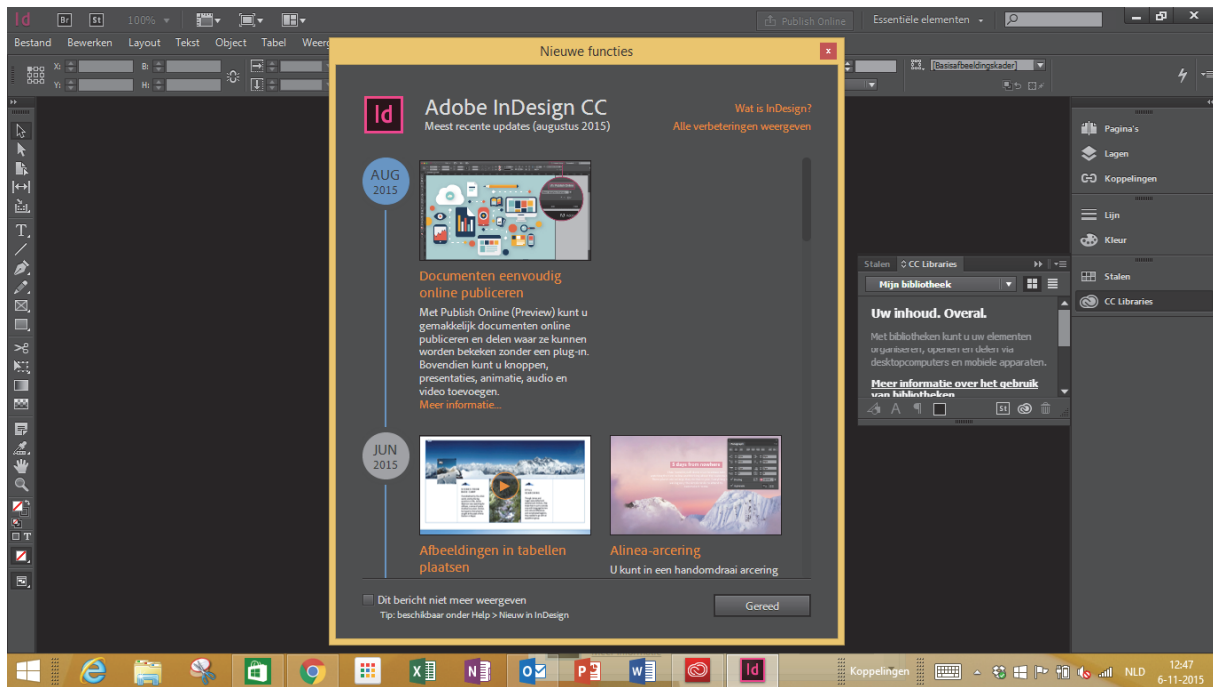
Id Br St 100%

Publish Online Essentiële elementen

Bestand Bewerken Layout Tekst Object Tabel Weerg

X: Y: B: H:

[Basisafbeeldingskader]

Nieuwe functies

Id

Adobe InDesign CC
Meest recente updates (augustus 2015)

Wat is InDesign?
Alle verbeteringen weergeven

AUG 2015

Documenten eenvoudig online publiceren

Met Publish Online (Preview) kunt u gemakkelijk documenten online publiceren en delen waar ze kunnen worden bekeken zonder een plug-in. Bovendien kunt u knoppen, presentaties, animatie, audio en video toevoegen.
Meer informatie...

JUN 2015

Afbeeldingen in tabellen plaatsen

Alinea-arcering
U kunt in een handomdraai arcering

Dit bericht niet meer weergeven
Tip: beschikbaar onder Help > Nieuw in InDesign

Gereed

Stalen CC Libraries
Mijn bibliotheek
Uw inhoud. Overal.
Met bibliotheken kunt u uw elementen organiseren, openen en delen via desktopcomputers en mobiele apparaten.
Meer informatie over het gebruik van bibliotheken

Pagina's
Lagen
Koppelingen
Lijn
Kleur
Stalen
CC Libraries

Koppelingen NLD 12:47 6-11-2015